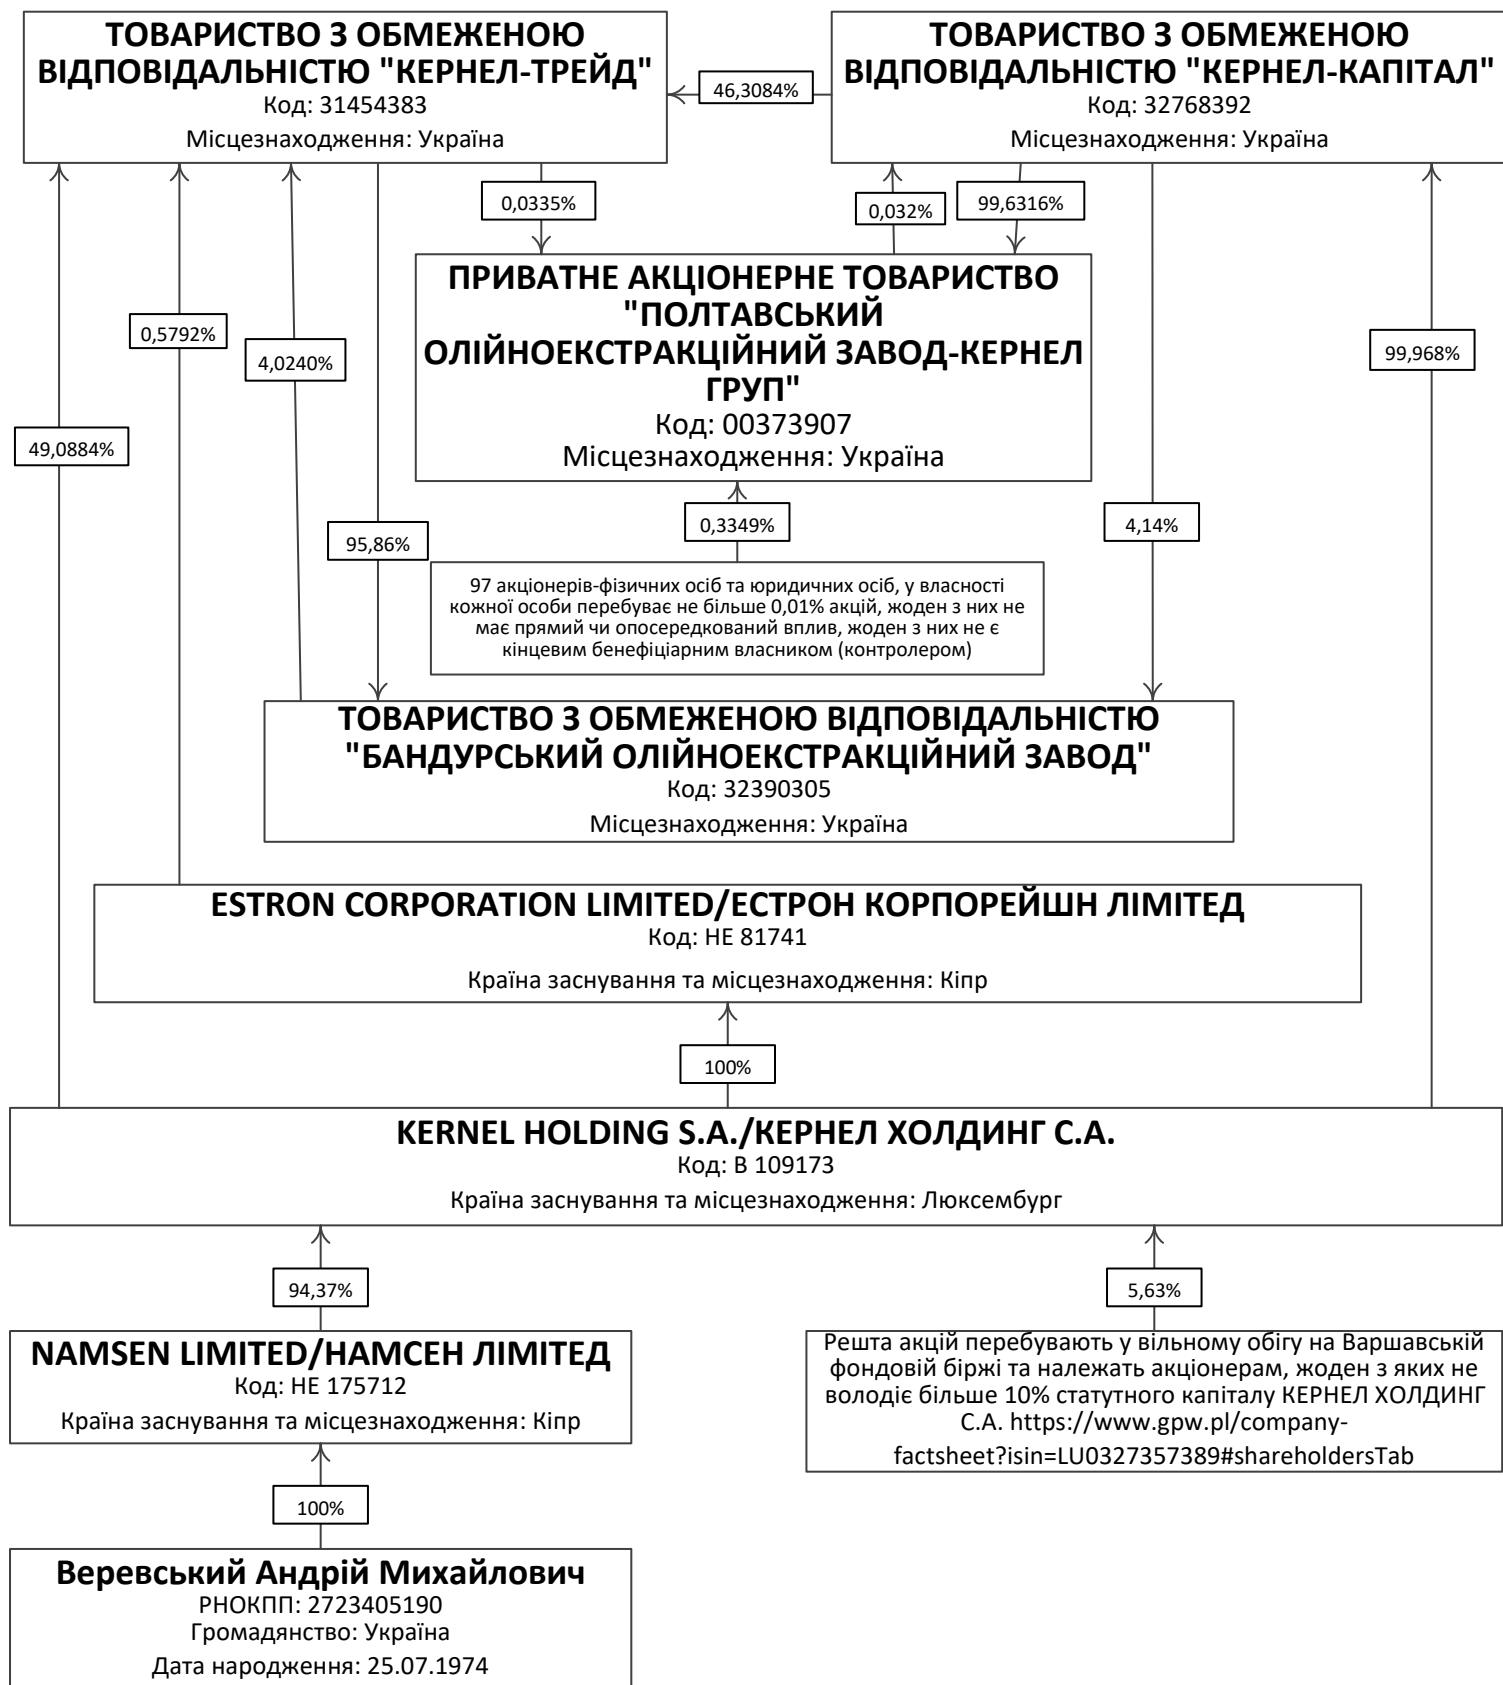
ТОВАРИСТВО З ОБМЕЖЕНОЮ ВІДПОВІДАЛЬНІСТЮ "КЕРНЕЛ-ТРЕЙД"
Код: 31454383
Місцезнаходження: Україна

46,3084%

ТОВАРИСТВО З ОБМЕЖЕНОЮ ВІДПОВІДАЛЬНІСТЮ "КЕРНЕЛ-КАПІТАЛ"
Код: 32768392
Місцезнаходження: Україна

0,0335%

0,032%

99,6316%

ПРИВАТНЕ АКЦІОНЕРНЕ ТОВАРИСТВО "ПОЛТАВСЬКИЙ ОЛІЙНОЕКСТРАКЦІЙНИЙ ЗАВОД-КЕРНЕЛ ГРУП"
Код: 00373907
Місцезнаходження: Україна

0,5792%

4,0240%

99,968%

49,0884%

0,3349%

95,86%

4,14%

97 акціонерів-фізичних осіб та юридичних осіб, у власності кожної особи перебуває не більше 0,01% акцій, жоден з них не має прямий чи опосередкований вплив, жоден з них не є кінцевим бенефіціарним власником (контролером)

ТОВАРИСТВО З ОБМЕЖЕНОЮ ВІДПОВІДАЛЬНІСТЮ "БАНДУРСЬКИЙ ОЛІЙНОЕКСТРАКЦІЙНИЙ ЗАВОД"
Код: 32390305
Місцезнаходження: Україна

ESTRON CORPORATION LIMITED/ЕСТРОН КОРПОРЕЙШН ЛІМІТЕД
Код: НЕ 81741
Країна заснування та місцезнаходження: Кіпр

100%

KERNEL HOLDING S.A./КЕРНЕЛ ХОЛДИНГ С.А.
Код: В 109173
Країна заснування та місцезнаходження: Люксембург

94,37%

5,63%

NAMSEN LIMITED/НАМСЕН ЛІМІТЕД
Код: НЕ 175712
Країна заснування та місцезнаходження: Кіпр

Решта акцій перебувають у вільному обігу на Варшавській фондовій біржі та належать акціонерам, жоден з яких не володіє більше 10% статутного капіталу КЕРНЕЛ ХОЛДИНГ С.А. https://www.gpw.pl/company-factsheet?isin=LU0327357389#shareholdersTab

100%

Веревський Андрій Михайлович
РНОКПП: 2723405190
Громадянство: Україна
Дата народження: 25.07.1974